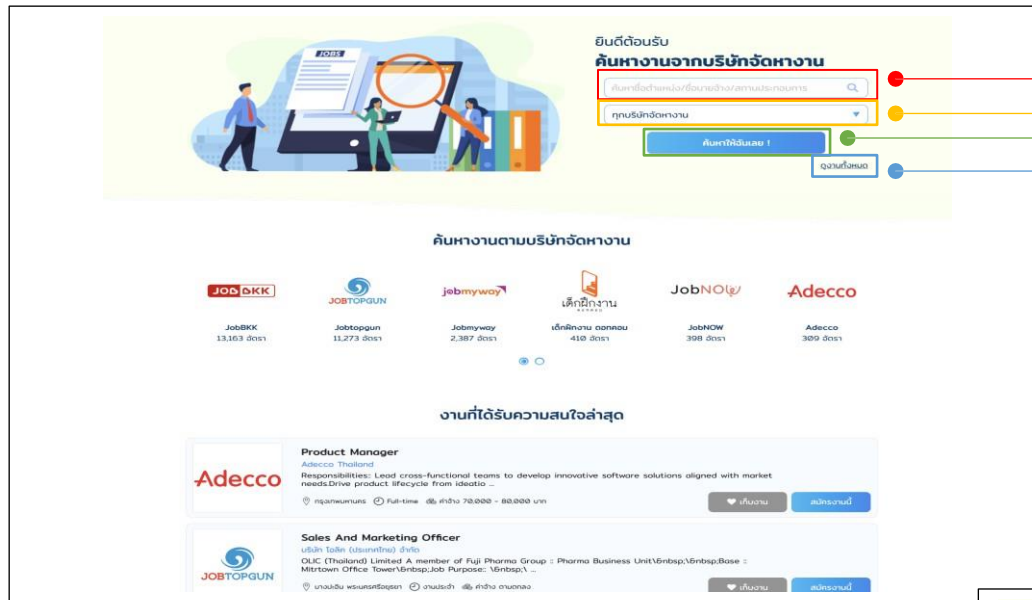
JOBS

ยินดีต้อนรับ
ค้นหางานจากบริษัทจัดหางาน

ค้นหาชื่อตำแหน่ง/ชื่อนายจ้าง/สถานประกอบการ

ทุกบริษัทจัดหางาน

ค้นหาให้ฉันเลย !

ดูงานทั้งหมด

ค้นหางานตามบริษัทจัดหางาน

JOBBKK
JobBKK
13,163 อัตรา

JOBTOPGUN
Jobtopgun
11,273 อัตรา

jobmyway
Jobmyway
2,387 อัตรา

เด็กฝึกงาน
เด็กฝึกงาน ดอทคอม
410 อัตรา

JobNOW
JobNOW
398 อัตรา

Adecco
Adecco
309 อัตรา

งานที่ได้รับความสนใจล่าสุด

Adecco
Product Manager
Adecco Thailand
Responsibilities: Lead cross-functional teams to develop innovative software solutions aligned with market needs.Drive product lifecycle from ideatio ...
กรุงเทพมหานคร Full-time ค่าจ้าง 70,000 - 80,000 บาท
เก็บงาน
สมัครงานนี้

JOBTOPGUN
Sales And Marketing Officer
บริษัท โอลิค (ประเทศไทย) จำกัด
OLIC (Thailand) Limited A member of Fuji Pharma Group : Pharma Business Unit\&nbsp;\&nbsp;Base : Mitrtown Office Tower\&nbsp;Job Purpose: \&nbsp;\ ...
บางปะอิน พระนครศรีอยุธยา งานประจำ ค่าจ้าง ตามตกลง
เก็บงาน
สมัครงานนี้